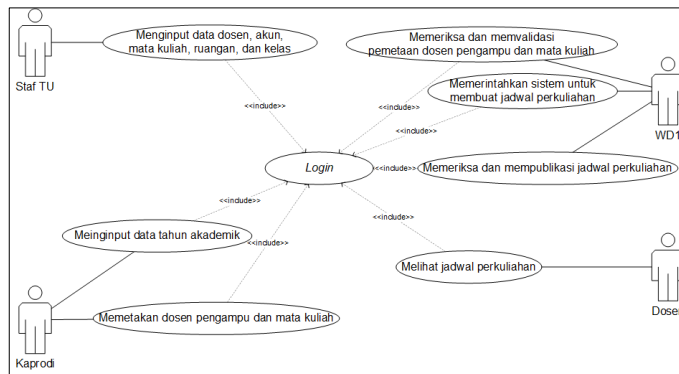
Staf TU

Menginput data dosen, akun, mata kuliah, ruangan, dan kelas

Memeriksa dan memvalidasi pemetaan dosen pengampu dan mata kuliah

Memerintahkan sistem untuk membuat jadwal perkuliahan

WD1

<<include>>

<<include>>

<<include>>

Login

<<include>>

Memeriksa dan mempublikasi jadwal perkuliahan

<<include>>

<<include>>

Meinginput data tahun akademik

<<include>>

Melihat jadwal perkuliahan

Memetakan dosen pengampu dan mata kuliah

Kaprodi

Dosen